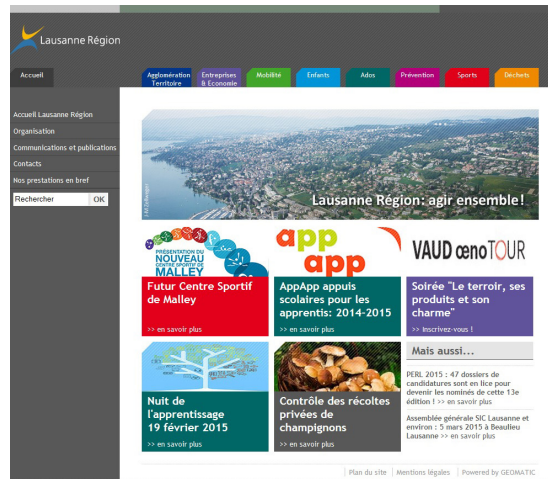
Lausanne Région

Accueil

Agglomération Territoire
Entreprises & Economie
Mobilité
Enfants
Ados
Prévention
Sports
Déchets

Accueil Lausanne Région
Organisation
Communications et publications
Contacts
Nos prestations en bref

Rechercher
OK

Lausanne Région: agir ensemble!

PRÉSENTATION DU NOUVEAU CENTRE SPORTIF DE MALLEY

Futur Centre Sportif de Malley
>> en savoir plus

app app

AppApp appuis scolaires pour les apprentis: 2014-2015
>> en savoir plus

VAUD œnoTOUR

Soirée "Le terroir, ses produits et son charme"
>> inscrivez-vous !

Nuit de l'apprentissage 19 février 2015
>> en savoir plus

Contrôle des récoltes privées de champignons
>> en savoir plus

Mais aussi...

PERL 2015 : 47 dossiers de candidatures sont en lice pour devenir les nominés de cette 13e édition ! >> en savoir plus

Assemblée générale SIC Lausanne et environ : 5 mars 2015 à Beaulieu Lausanne >> en savoir plus

Plan du site | Mentions légales | Powered by GEOMATIC